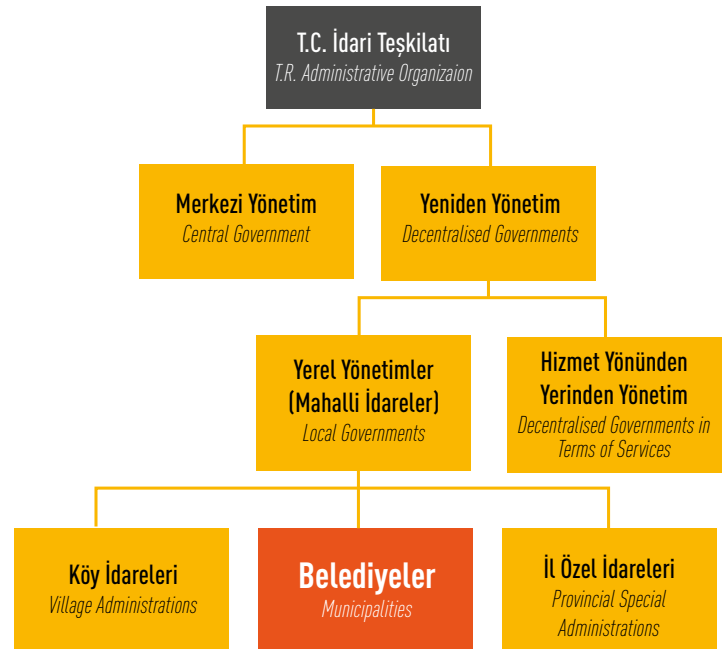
T.C. İdari Teşkilatı
T.R. Administrative Organizaion

Merkezi Yönetim
Central Government

Yeniden Yönetim
Decentralised Governments

Yerel Yönetimler (Mahalli İdareler)
Local Governments

Hizmet Yönünden Yerinden Yönetim
Decentralised Governments in Terms of Services

Köy İdareleri
Village Administrations

Belediyeler
Municipalities

İl Özel İdareleri
Provincial Special Administrations